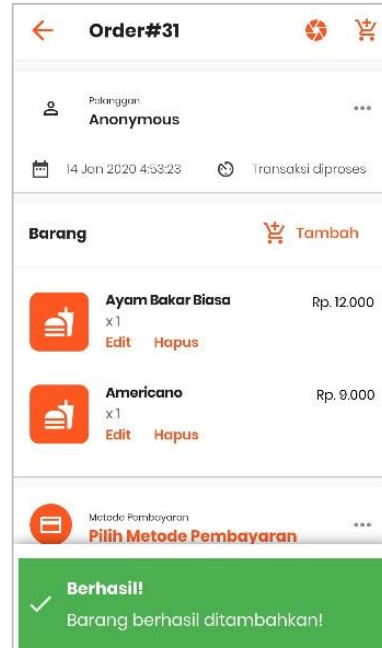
Order#31

Pelanggan
Anonymous

14 Jan 2020 4:53:23
Transaksi diproses

Barang
Tambah

Ayam Bakar Biasa
x 1
Edit Hapus
Rp. 12.000

Americano
x 1
Edit Hapus
Rp. 9.000

Metode Pembayaran
Pilih Metode Pembayaran

Berhasil!
Barang berhasil ditambahkan!